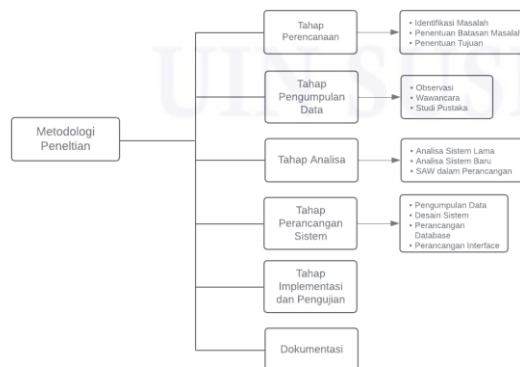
Metodologi Peneltian

Tahap Perencanaan

• Identifikasi Masalah
• Penentuan Batasan Masalah
• Penentuan Tujuan

Tahap Pengumpulan Data

• Observasi
• Wawancara
• Studi Pustaka

Tahap Analisa

• Analisa Sistem Lama
• Analisa Sistem Baru
• SAW dalam Perancangan

Tahap Perancangan Sistem

• Pengumpulan Data
• Desain Sistem
• Perancangan Database
• Perancangan Interface

Tahap Implementasi dan Pengujian

Dokumentasi

UIN SUSKA